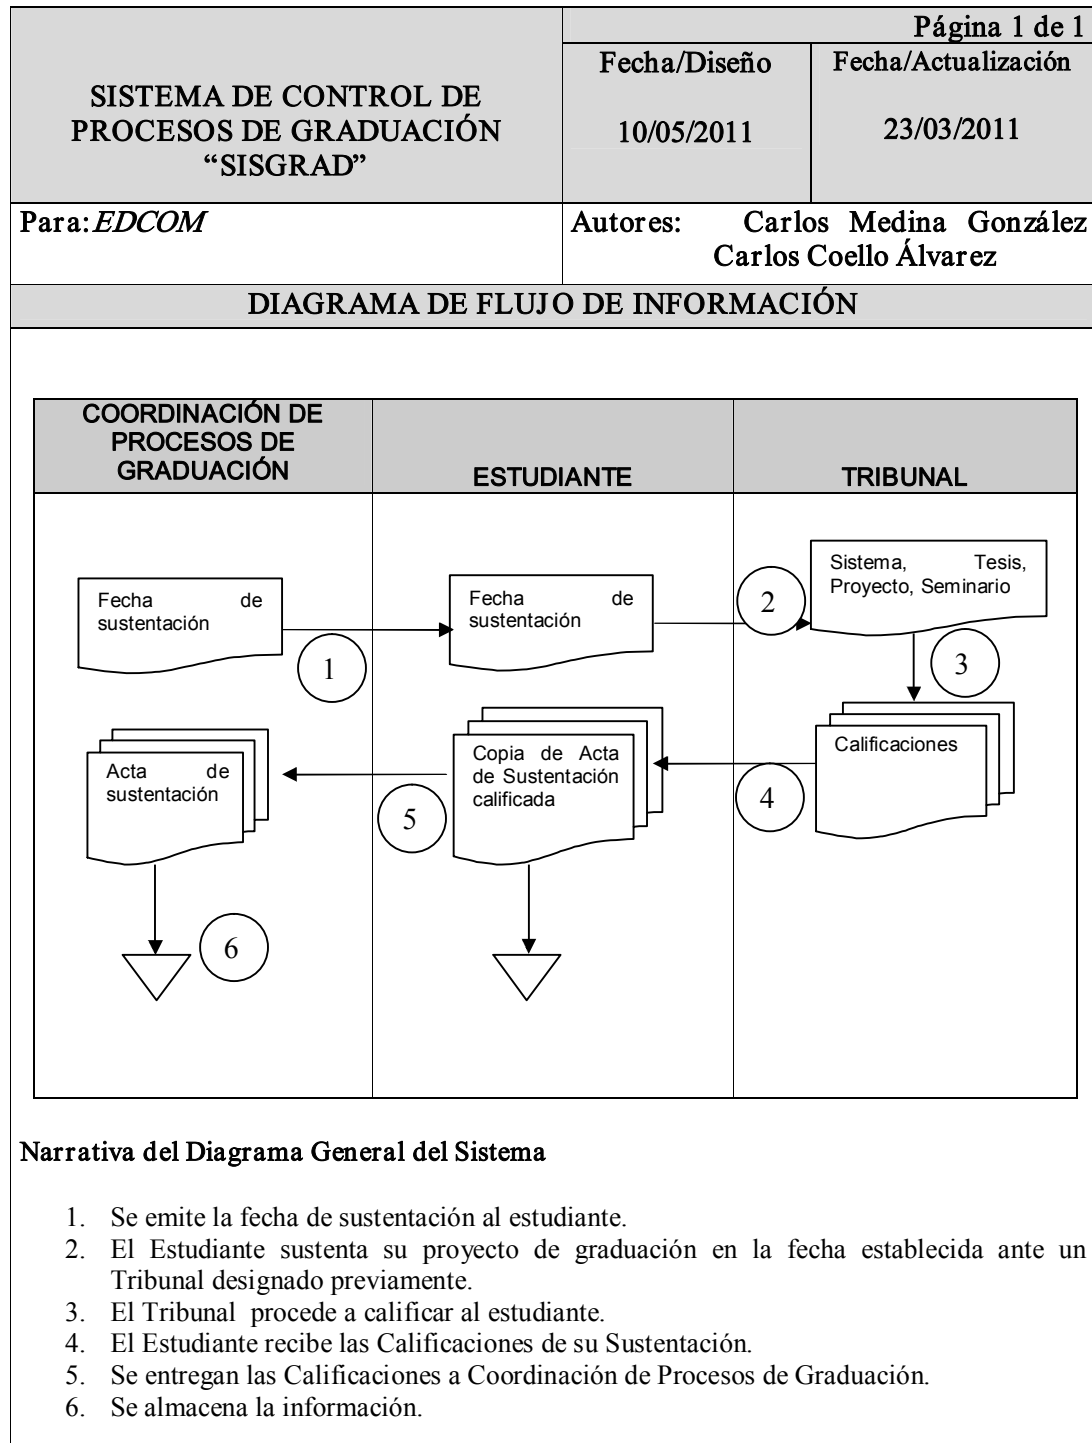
| SISTEMA DE CONTROL DE PROCESOS DE GRADUACIÓN "SISGRAD" | Página 1 de 1 | |
|---|---|---|
| | Fecha/Diseño | Fecha/Actualización |
| | 10/05/2011 | 23/03/2011 |
| Para: *EDCOM* | Autores: Carlos Medina González Carlos Coello Álvarez | |

DIAGRAMA DE FLUJO DE INFORMACIÓN

COORDINACIÓN DE PROCESOS DE GRADUACIÓN

ESTUDIANTE

TRIBUNAL

Fecha de sustentación

1

Fecha de sustentación

2

Sistema, Tesis, Proyecto, Seminario

3

Calificaciones

4

Copia de Acta de Sustentación calificada

5

Acta de sustentación

6

Narrativa del Diagrama General del Sistema

1. Se emite la fecha de sustentación al estudiante.
2. El Estudiante sustenta su proyecto de graduación en la fecha establecida ante un Tribunal designado previamente.
3. El Tribunal procede a calificar al estudiante.
4. El Estudiante recibe las Calificaciones de su Sustentación.
5. Se entregan las Calificaciones a Coordinación de Procesos de Graduación.
6. Se almacena la información.